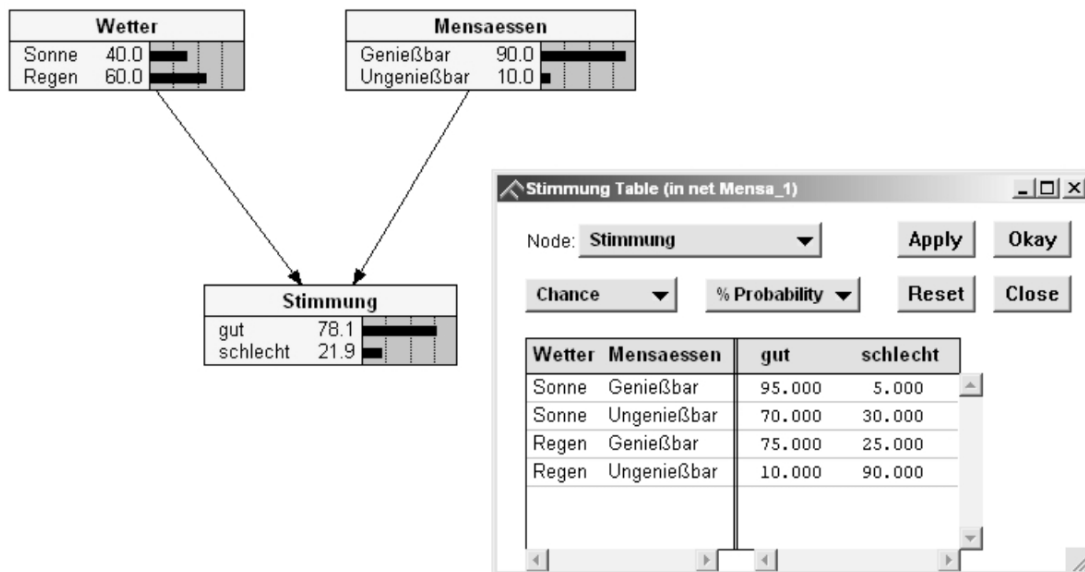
Wetter

Sonne 40.0
Regen 60.0

Mensaessen

Genießbar 90.0
Ungenießbar 10.0

Stimmung

gut 78.1
schlecht 21.9

Stimmung Table (in net Mensa_1)

Node: Stimmung

Apply

Okay

Chance

% Probability

Reset

Close

| Wetter | Mensaessen | gut | schlecht |
|---|---|---|---|
| Sonne | Genießbar | 95.000 | 5.000 |
| Sonne | Ungenießbar | 70.000 | 30.000 |
| Regen | Genießbar | 75.000 | 25.000 |
| Regen | Ungenießbar | 10.000 | 90.000 |